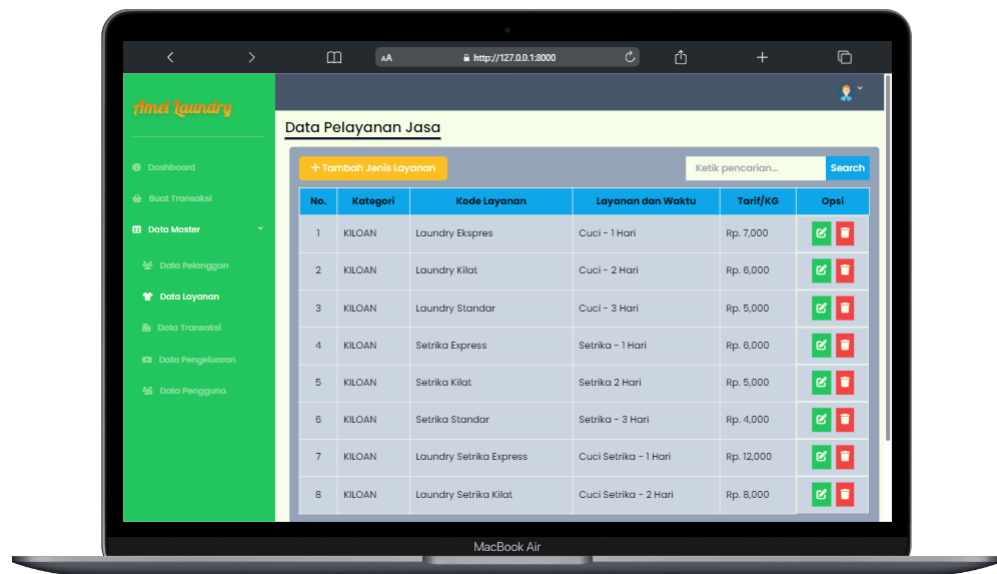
AA http://127.0.0.1:8000

Amel Laundry

Dashboard
Buat Transaksi
Data Master
Data Pelanggan
Data Layanan
Data Transaksi
Data Pengeluaran
Data Pengguna

Data Pelayanan Jasa

+ Tambah Jenis Layanan

Ketik pencarian...
Search

| No. | Kategori | Kode Layanan | Layanan dan Waktu | Tarif/KG | Opsi |
|---|---|---|---|---|---|
| 1 | KILOAN | Laundry Ekspres | Cuci - 1 Hari | Rp. 7,000 | |
| 2 | KILOAN | Laundry Kilat | Cuci - 2 Hari | Rp. 6,000 | |
| 3 | KILOAN | Laundry Standar | Cuci - 3 Hari | Rp. 5,000 | |
| 4 | KILOAN | Setrika Express | Setrika - 1 Hari | Rp. 6,000 | |
| 5 | KILOAN | Setrika Kilat | Setrika 2 Hari | Rp. 5,000 | |
| 6 | KILOAN | Setrika Standar | Setrika - 3 Hari | Rp. 4,000 | |
| 7 | KILOAN | Laundry Setrika Express | Cuci Setrika - 1 Hari | Rp. 12,000 | |
| 8 | KILOAN | Laundry Setrika Kilat | Cuci Setrika - 2 Hari | Rp. 8,000 | |

MacBook Air